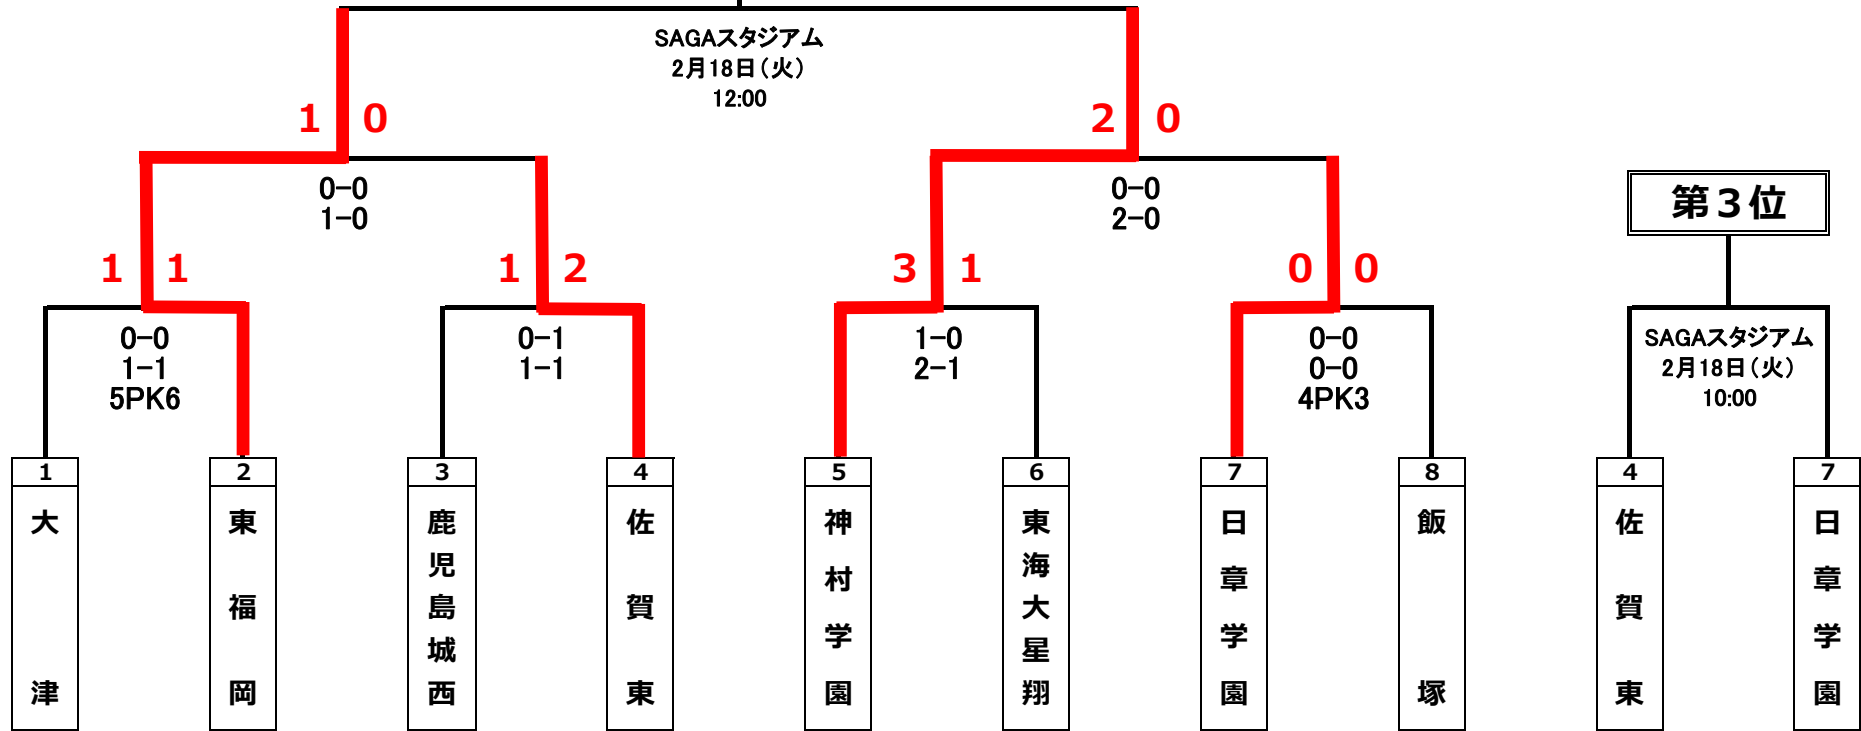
SAGAスタジアム
2月18日（火）
12:00

1 0

2 0

0-0
1-0

0-0
2-0

第３位

1 1

1 2

3 1

0 0

0-0
1-1
5PK6

0-1
1-1

1-0
2-1

0-0
0-0
4PK3

SAGAスタジアム
2月18日（火）
10:00

1
大津

2
東福岡

3
鹿児島城西

4
佐賀東

5
神村学園

6
東海大星翔

7
日章学園

8
飯塚

4
佐賀東

7
日章学園